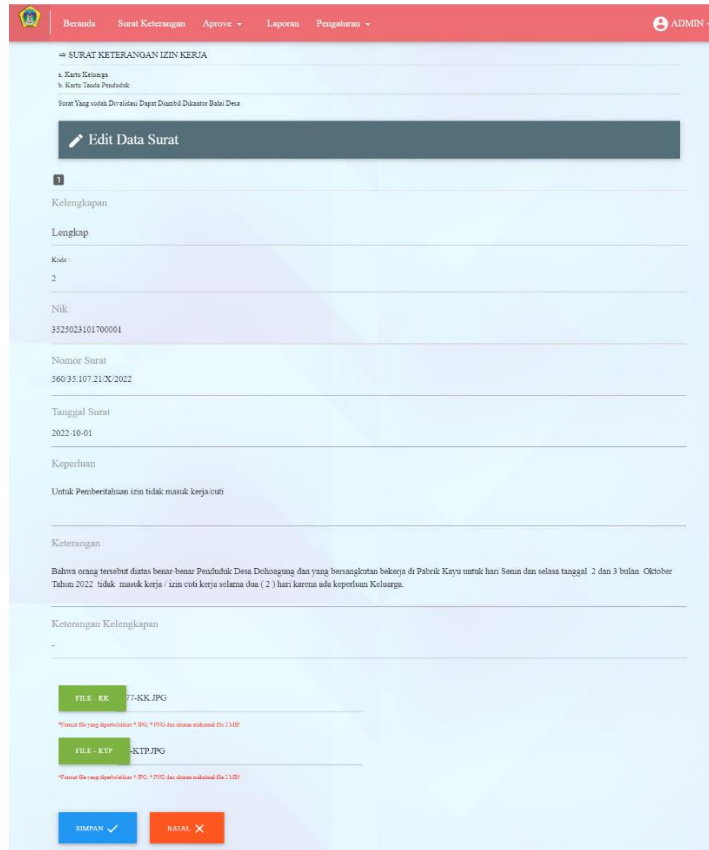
Beranda Surat Keterangan Aprove ▾ Laporan Pengaturan ▾ ADMIN

⇒ SURAT KETERANGAN IZIN KERJA

a. Kartu Keluarga
b. Kartu Tanda Penduduk

Surat Yang sudah Divalidasi Dapat Diambil Dikantor Balai Desa

Edit Data Surat

1

Kelengkapan

Lengkap

Kode :

2

Nik

3525023101700001

Nomor Surat

560/35.107.21/X/2022

Tanggal Surat

2022-10-01

Keperluan

Untuk Pemberitahuan izin tidak masuk kerja/cuti

Keterangan

Bahwa orang tersebut diatas benar-benar Penduduk Desa Dohoagung dan yang bersangkutan bekerja di Pabrik Kayu untuk hari Senin dan selasa tanggal 2 dan 3 bulan Oktober Tahun 2022 tidak masuk kerja / izin cuti kerja selama dua ( 2 ) hari karena ada keperluan Keluarga.

Keterangan Kelengkapan

-

FILE - KK 77-KK.JPG

*Format file yang diperbolehkan *.JPG, *.PNG dan ukuran maksimal file 2 MB!

FILE - KTP -KTP.JPG

*Format file yang diperbolehkan *.JPG, *.PNG dan ukuran maksimal file 2 MB!

SIMPAN ✓ BATAL ✕